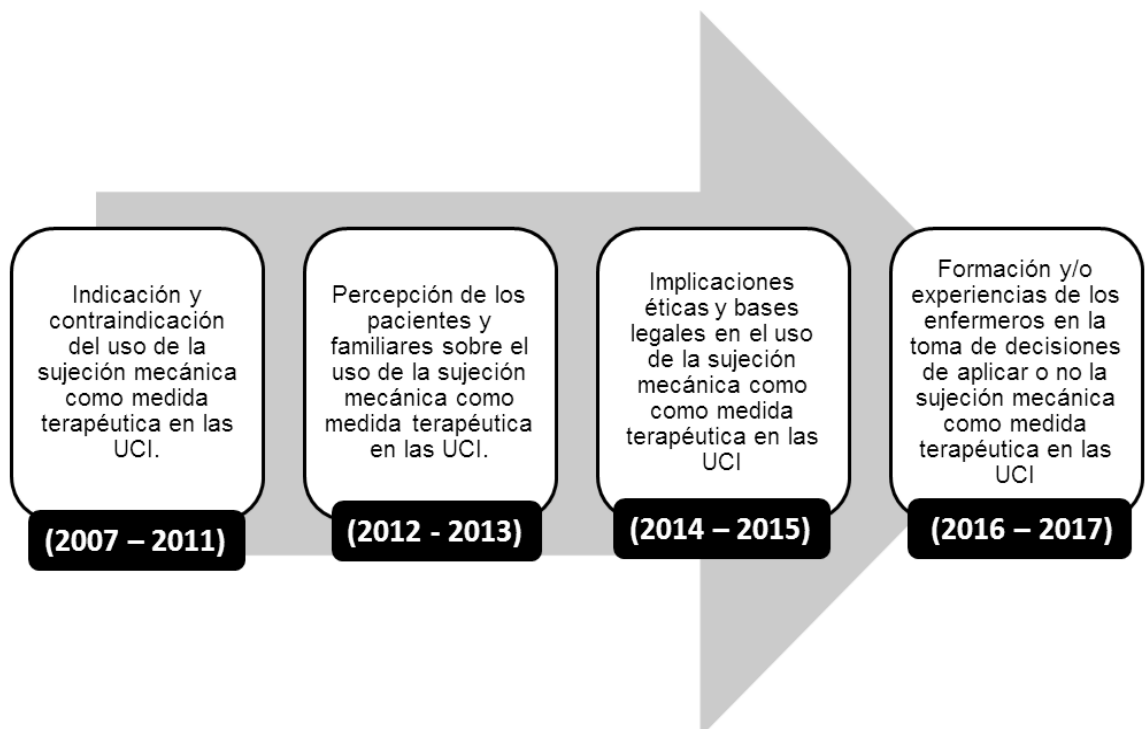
Indicación y contraindicación del uso de la sujeción mecánica como medida terapéutica en las UCI.

(2007 – 2011)

Percepción de los pacientes y familiares sobre el uso de la sujeción mecánica como medida terapéutica en las UCI.

(2012 - 2013)

Implicaciones éticas y bases legales en el uso de la sujeción mecánica como como medida terapéutica en las UCI

(2014 – 2015)

Formación y/o experiencias de los enfermeros en la toma de decisiones de aplicar o no la sujeción mecánica como medida terapéutica en las UCI

(2016 – 2017)